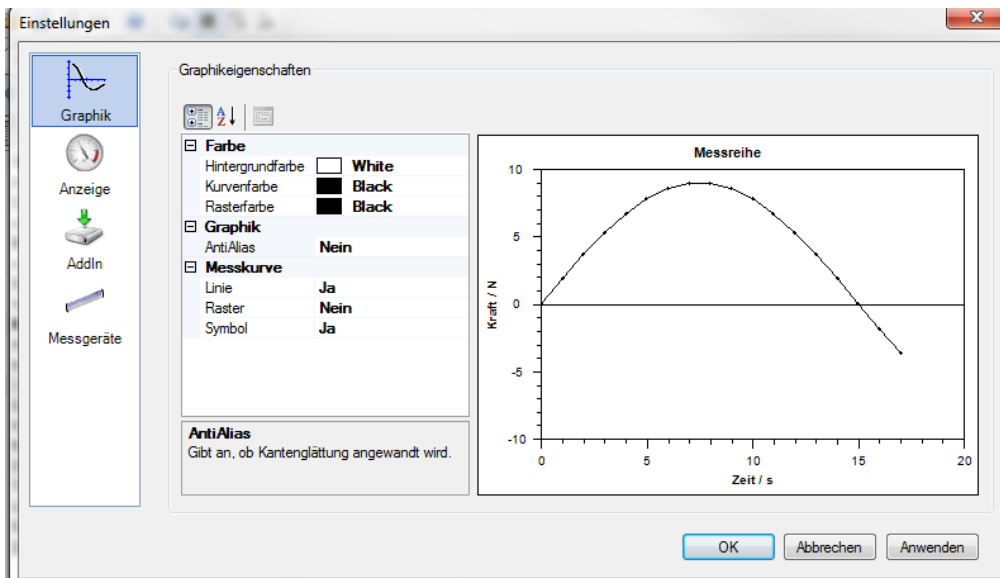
Einstellungen

Graphik
Anzeige
AddIn
Messgeräte

Graphikeigenschaften

| ⊟ Farbe | |
|---|---|
| Hintergrundfarbe | White |
| Kurvenfarbe | Black |
| Rasterfarbe | Black |
| ⊟ Graphik | |
| AntiAlias | Nein |
| ⊟ Messkurve | |
| Linie | Ja |
| Raster | Nein |
| Symbol | Ja |

AntiAlias
Gibt an, ob Kantenglättung angewandt wird.

Messreihe
10
5
0
-5
-10
Kraft / N
0 5 10 15 20
Zeit / s

OK Abbrechen Anwenden